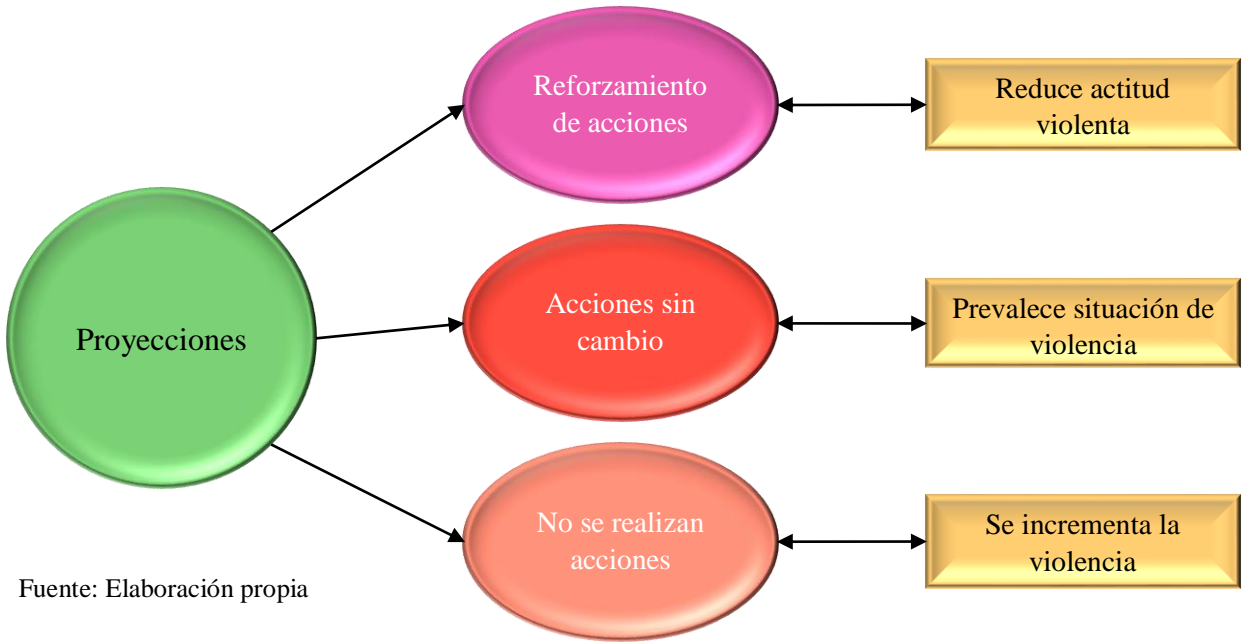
Proyecciones

Reforzamiento de acciones

Reduce actitud violenta

Acciones sin cambio

Prevalece situación de violencia

No se realizan acciones

Se incrementa la violencia

Fuente: Elaboración propia